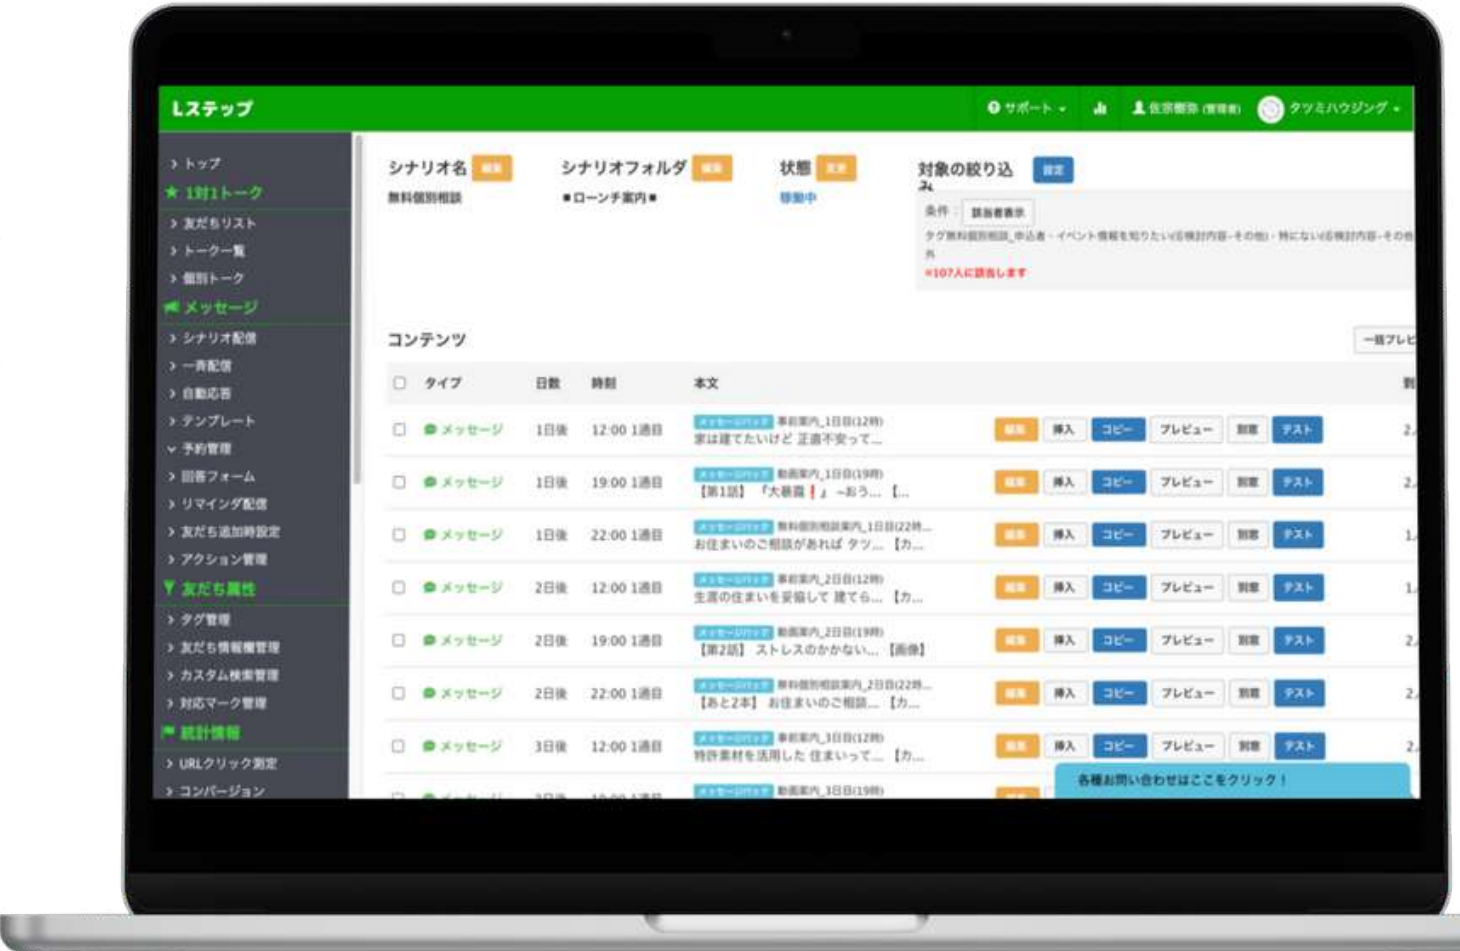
Lステップ

サポート ▾ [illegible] タツミハウジング ▾

› トップ
1対1トーク
› 友だちリスト
› トーク一覧
› 個別トーク
メッセージ
› シナリオ配信
› 一斉配信
› 自動応答
› テンプレート
› 予約管理
› 回答フォーム
› リマインダ配信
› 友だち追加時設定
› アクション管理
友だち属性
› タグ管理
› 友だち情報欄管理
› カスタム検索管理
› 対応マーク管理
統計情報
› URLクリック測定
› コンバージョン

シナリオ名 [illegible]
無料個別相談

シナリオフォルダ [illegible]
■ローンチ案内■

状態 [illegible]
稼働中

対象の絞り込み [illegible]
条件： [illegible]
タグ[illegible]
※107人に該当します

コンテンツ

一括プレビ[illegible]

| | タイプ | 日数 | 時刻 | 本文 | |
|---|---|---|---|---|---|
| | メッセージ | 1日後 | 12:00 1通目 | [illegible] 事前案内_1日目(12時) 家は建てたいけど 正直不安って… | 編集 挿入 コピー プレビュー 削除 テスト |
| | メッセージ | 1日後 | 19:00 1通目 | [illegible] 動画案内_1日目(19時) 【第1話】「大暴露！」～おう… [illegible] | 編集 挿入 コピー プレビュー 削除 テスト |
| | メッセージ | 1日後 | 22:00 1通目 | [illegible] 無料個別相談案内_1日目(22時… お住まいのご相談があれば タツ… 【カ… | 編集 挿入 コピー プレビュー 削除 テスト |
| | メッセージ | 2日後 | 12:00 1通目 | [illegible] 事前案内_2日目(12時) 生涯の住まいを妥協して 建てる… 【カ… | 編集 挿入 コピー プレビュー 削除 テスト |
| | メッセージ | 2日後 | 19:00 1通目 | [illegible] 動画案内_2日目(19時) 【第2話】 ストレスのかからない… 【画像】 | 編集 挿入 コピー プレビュー 削除 テスト |
| | メッセージ | 2日後 | 22:00 1通目 | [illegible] 無料個別相談案内_2日目(22時… 【あと2本】 お住まいのご相談… 【カ… | 編集 挿入 コピー プレビュー 削除 テスト |
| | メッセージ | 3日後 | 12:00 1通目 | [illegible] 事前案内_3日目(12時) 特許素材を活用した 住まいって… 【カ… | 編集 挿入 コピー プレビュー 削除 テスト |
| | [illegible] | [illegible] | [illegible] | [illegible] 動画案内_3日目(19時) | |

各種お問い合わせはここをクリック！